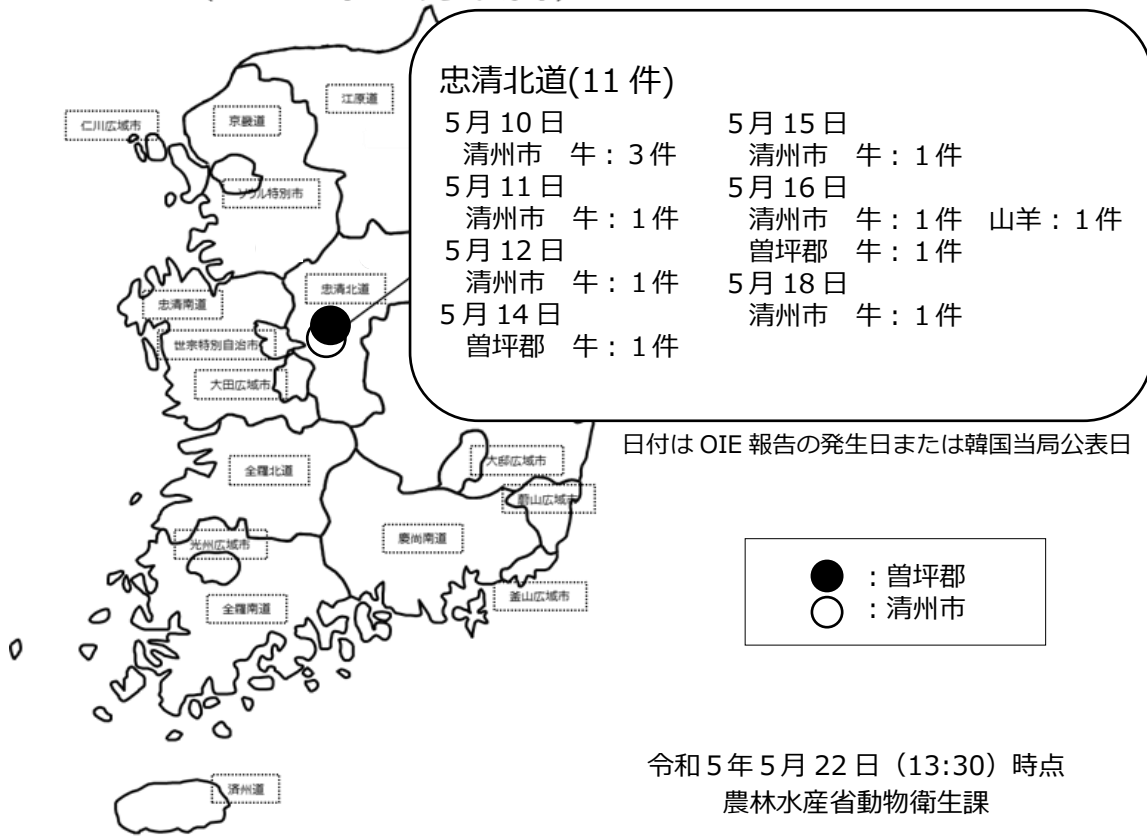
仁川広域市

京畿道

江原道

ソウル特別市

忠清北道(11 件)

5月 10 日
清州市 牛：3 件
5月 11 日
清州市 牛：1 件
5月 12 日
清州市 牛：1 件
5月 14 日
曽坪郡 牛：1 件

5月 15 日
清州市 牛：1 件
5月 16 日
清州市 牛：1 件 山羊：1 件
曽坪郡 牛：1 件
5月 18 日
清州市 牛：1 件

忠清南道

忠清北道

世宗特別自治市

大田広域市

日付は OIE 報告の発生日または韓国当局公表日

大邱広域市

蔚山広域市

全羅北道

光州広域市

慶尚南道

全羅南道

釜山広域市

：曽坪郡
：清州市

済州道

令和 5 年 5 月 22 日（13:30）時点
農林水産省動物衛生課